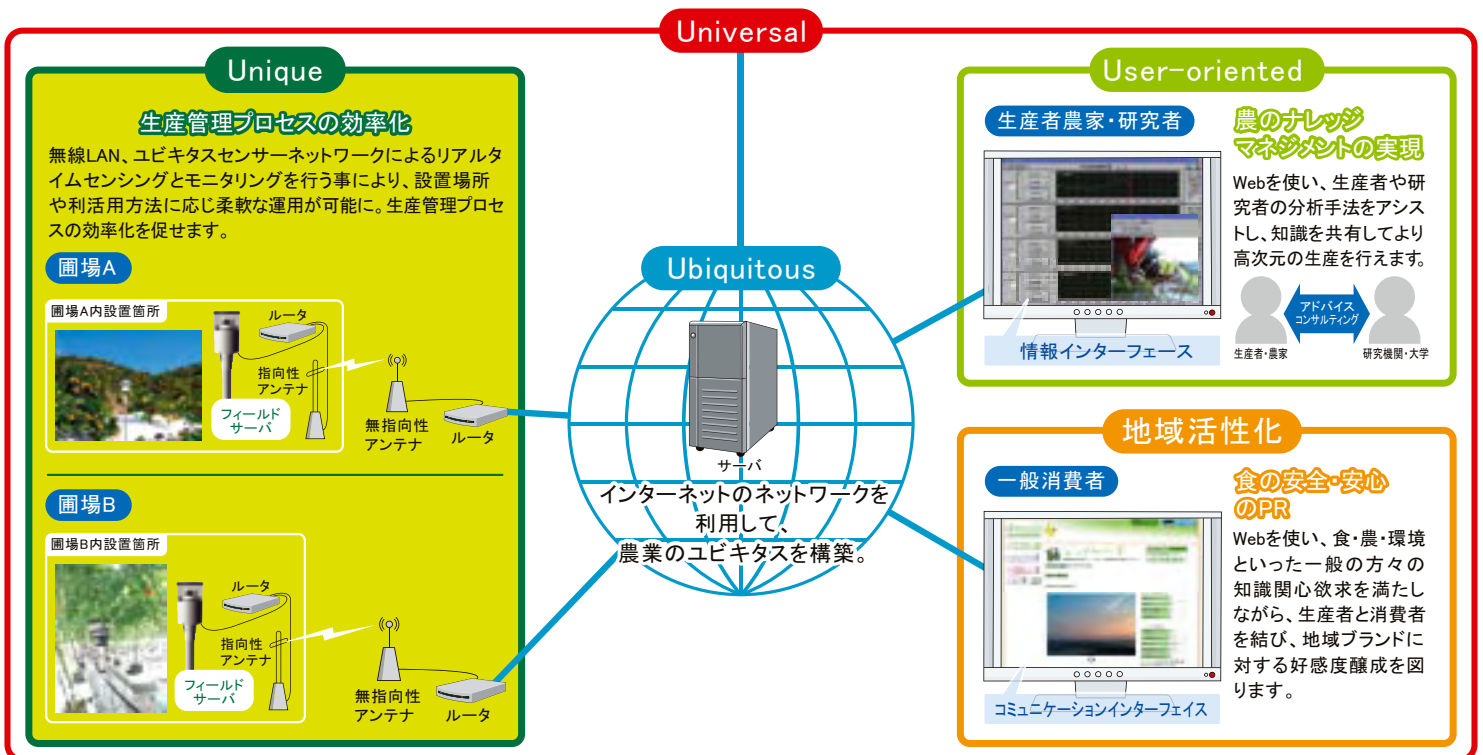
Universal

Unique

生産管理プロセスの効率化

無線LAN、ユビキタスセンサーネットワークによるリアルタイムセンシングとモニタリングを行う事により、設置場所や利活用方法に応じ柔軟な運用が可能に。生産管理プロセスの効率化を促せます。

圃場A

圃場A内設置箇所

ルータ

指向性アンテナ

フィールドサーバ

無指向性アンテナ

ルータ

圃場B

圃場B内設置箇所

ルータ

指向性アンテナ

フィールドサーバ

無指向性アンテナ

ルータ

Ubiquitous

サーバ

インターネットのネットワークを利用して、農業のユビキタスを構築。

User-oriented

生産者農家・研究者

農のナレッジマネジメントの実現

Webを使い、生産者や研究者の分析手法をアシストし、知識を共有してより高次元の生産を行えます。

アドバイスコンサルティング

生産者・農家

研究機関・大学

情報インターフェース

地域活性化

一般消費者

食の安全・安心のPR

Webを使い、食・農・環境といった一般の方々の知識関心欲求を満たしながら、生産者と消費者を結び、地域ブランドに対する好感度醸成を図ります。

コミュニケーションインターフェイス